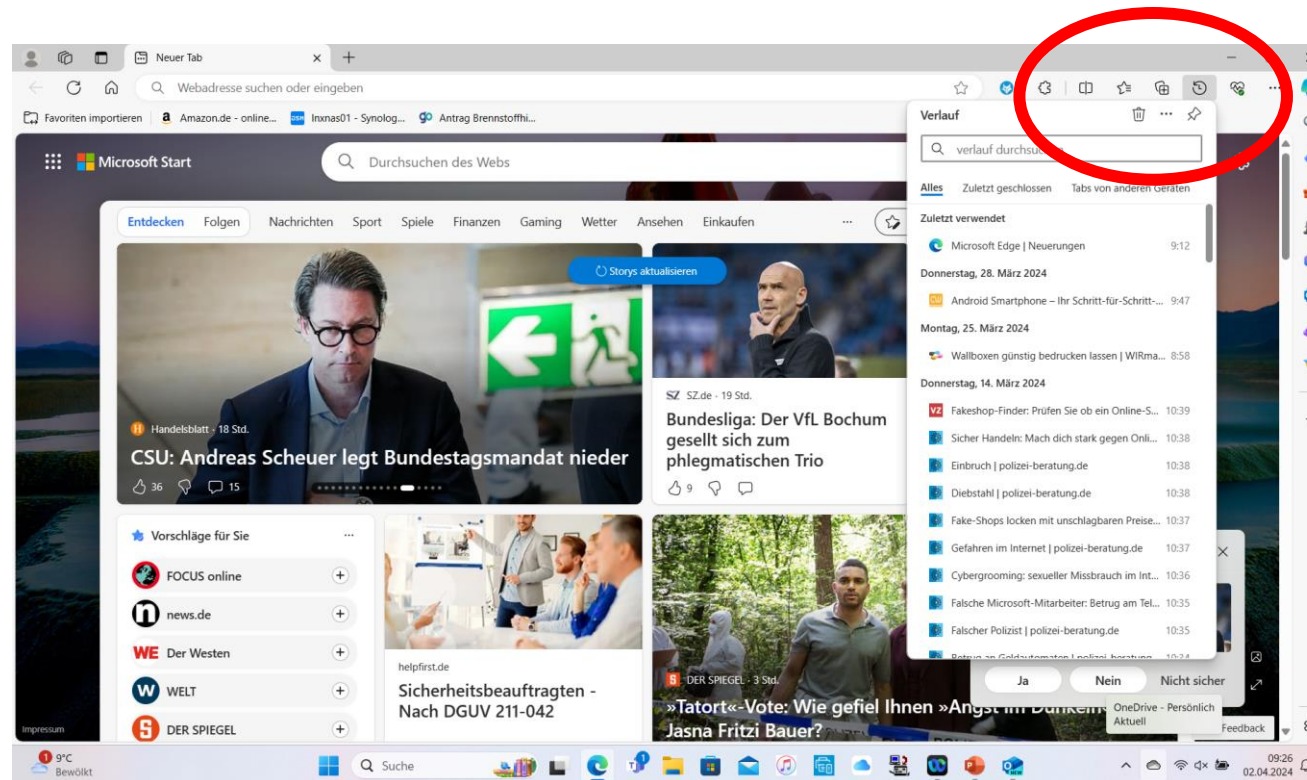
Neuer Tab
Webadresse suchen oder eingeben
Favoriten importieren
Amazon.de - online...
Inxnas01 - Synolog...
Antrag Brennstoffhi...
Microsoft Start
Durchsuchen des Webs
Entdecken Folgen Nachrichten Sport Spiele Finanzen Gaming Wetter Ansehen Einkaufen ...
Storys aktualisieren
Handelsblatt · 18 Std.
CSU: Andreas Scheuer legt Bundestagsmandat nieder
36 15
SZ.de · 19 Std.
Bundesliga: Der VfL Bochum gesellt sich zum phlegmatischen Trio
9
Vorschläge für Sie
FOCUS online
news.de
Der Westen
WELT
DER SPIEGEL
helpfirst.de
Sicherheitsbeauftragten - Nach DGUV 211-042
DER SPIEGEL · 3 Std.
»Tatort«-Vote: Wie gefiel Ihnen »Angst im Dunkeln« Jasna Fritzi Bauer?
Impressum
Verlauf
verlauf durchsu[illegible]
Alles Zuletzt geschlossen Tabs von anderen Geräten
Zuletzt verwendet
Microsoft Edge | Neuerungen 9:12
Donnerstag, 28. März 2024
Android Smartphone – Ihr Schritt-für-Schritt-... 9:47
Montag, 25. März 2024
Wallboxen günstig bedrucken lassen | WIRma... 8:58
Donnerstag, 14. März 2024
Fakeshop-Finder: Prüfen Sie ob ein Online-S... 10:39
Sicher Handeln: Mach dich stark gegen Onli... 10:38
Einbruch | polizei-beratung.de 10:38
Diebstahl | polizei-beratung.de 10:38
Fake-Shops locken mit unschlagbaren Preise... 10:37
Gefahren im Internet | polizei-beratung.de 10:37
Cybergrooming: sexueller Missbrauch im Int... 10:36
Falsche Microsoft-Mitarbeiter: Betrug am Tel... 10:35
Falscher Polizist | polizei-beratung.de 10:35
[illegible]
Ja Nein Nicht sicher
OneDrive - Persönlich
Aktuell
Feedback
9°C
Bewölkt
Suche
09:26
02.04.2024